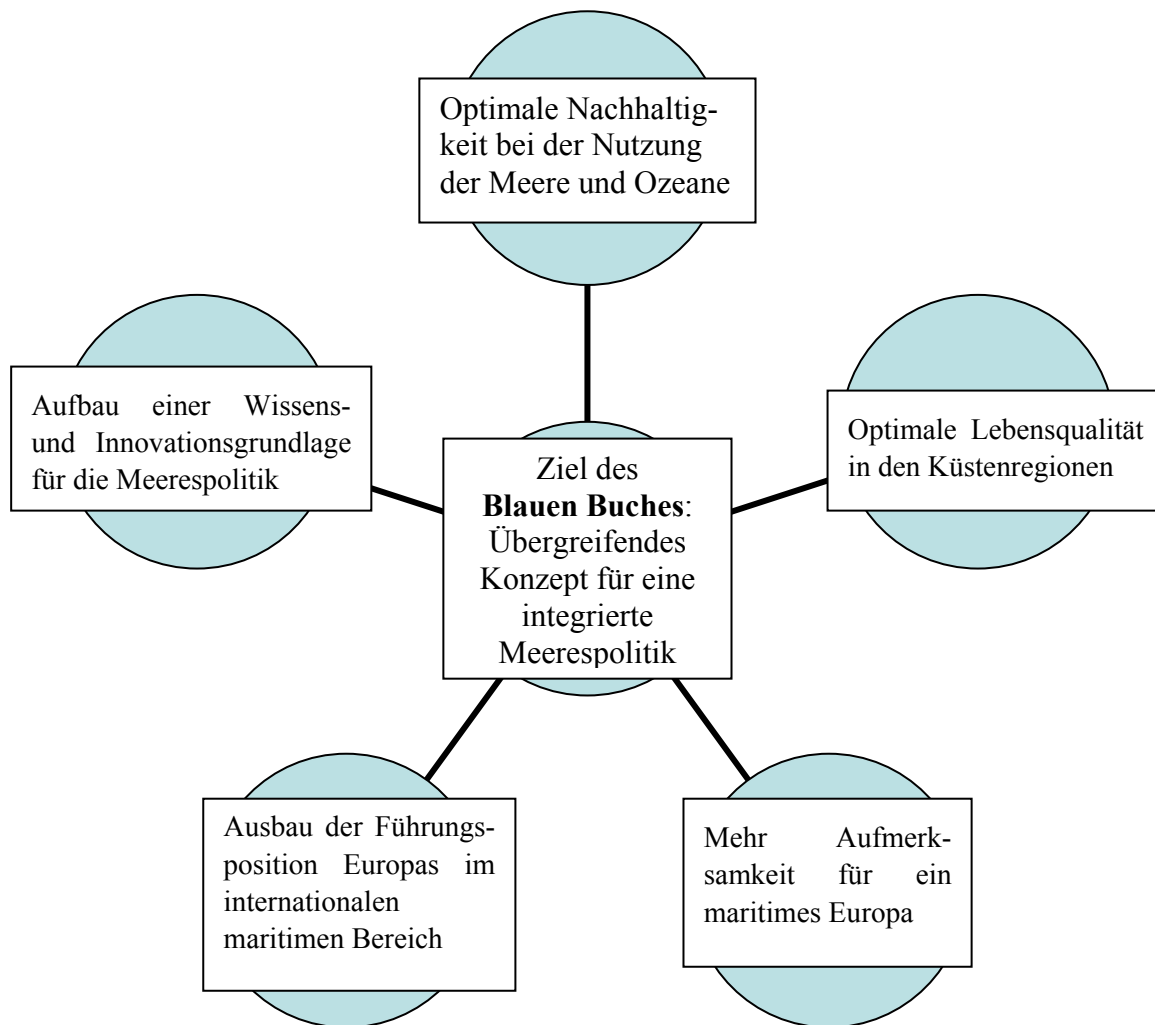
Optimale Nachhaltigkeit bei der Nutzung der Meere und Ozeane

Aufbau einer Wissens- und Innovationsgrundlage für die Meerespolitik

Ziel des **Blauen Buches**: Übergreifendes Konzept für eine integrierte Meerespolitik

Optimale Lebensqualität in den Küstenregionen

Ausbau der Führungsposition Europas im internationalen maritimen Bereich

Mehr Aufmerksamkeit für ein maritimes Europa